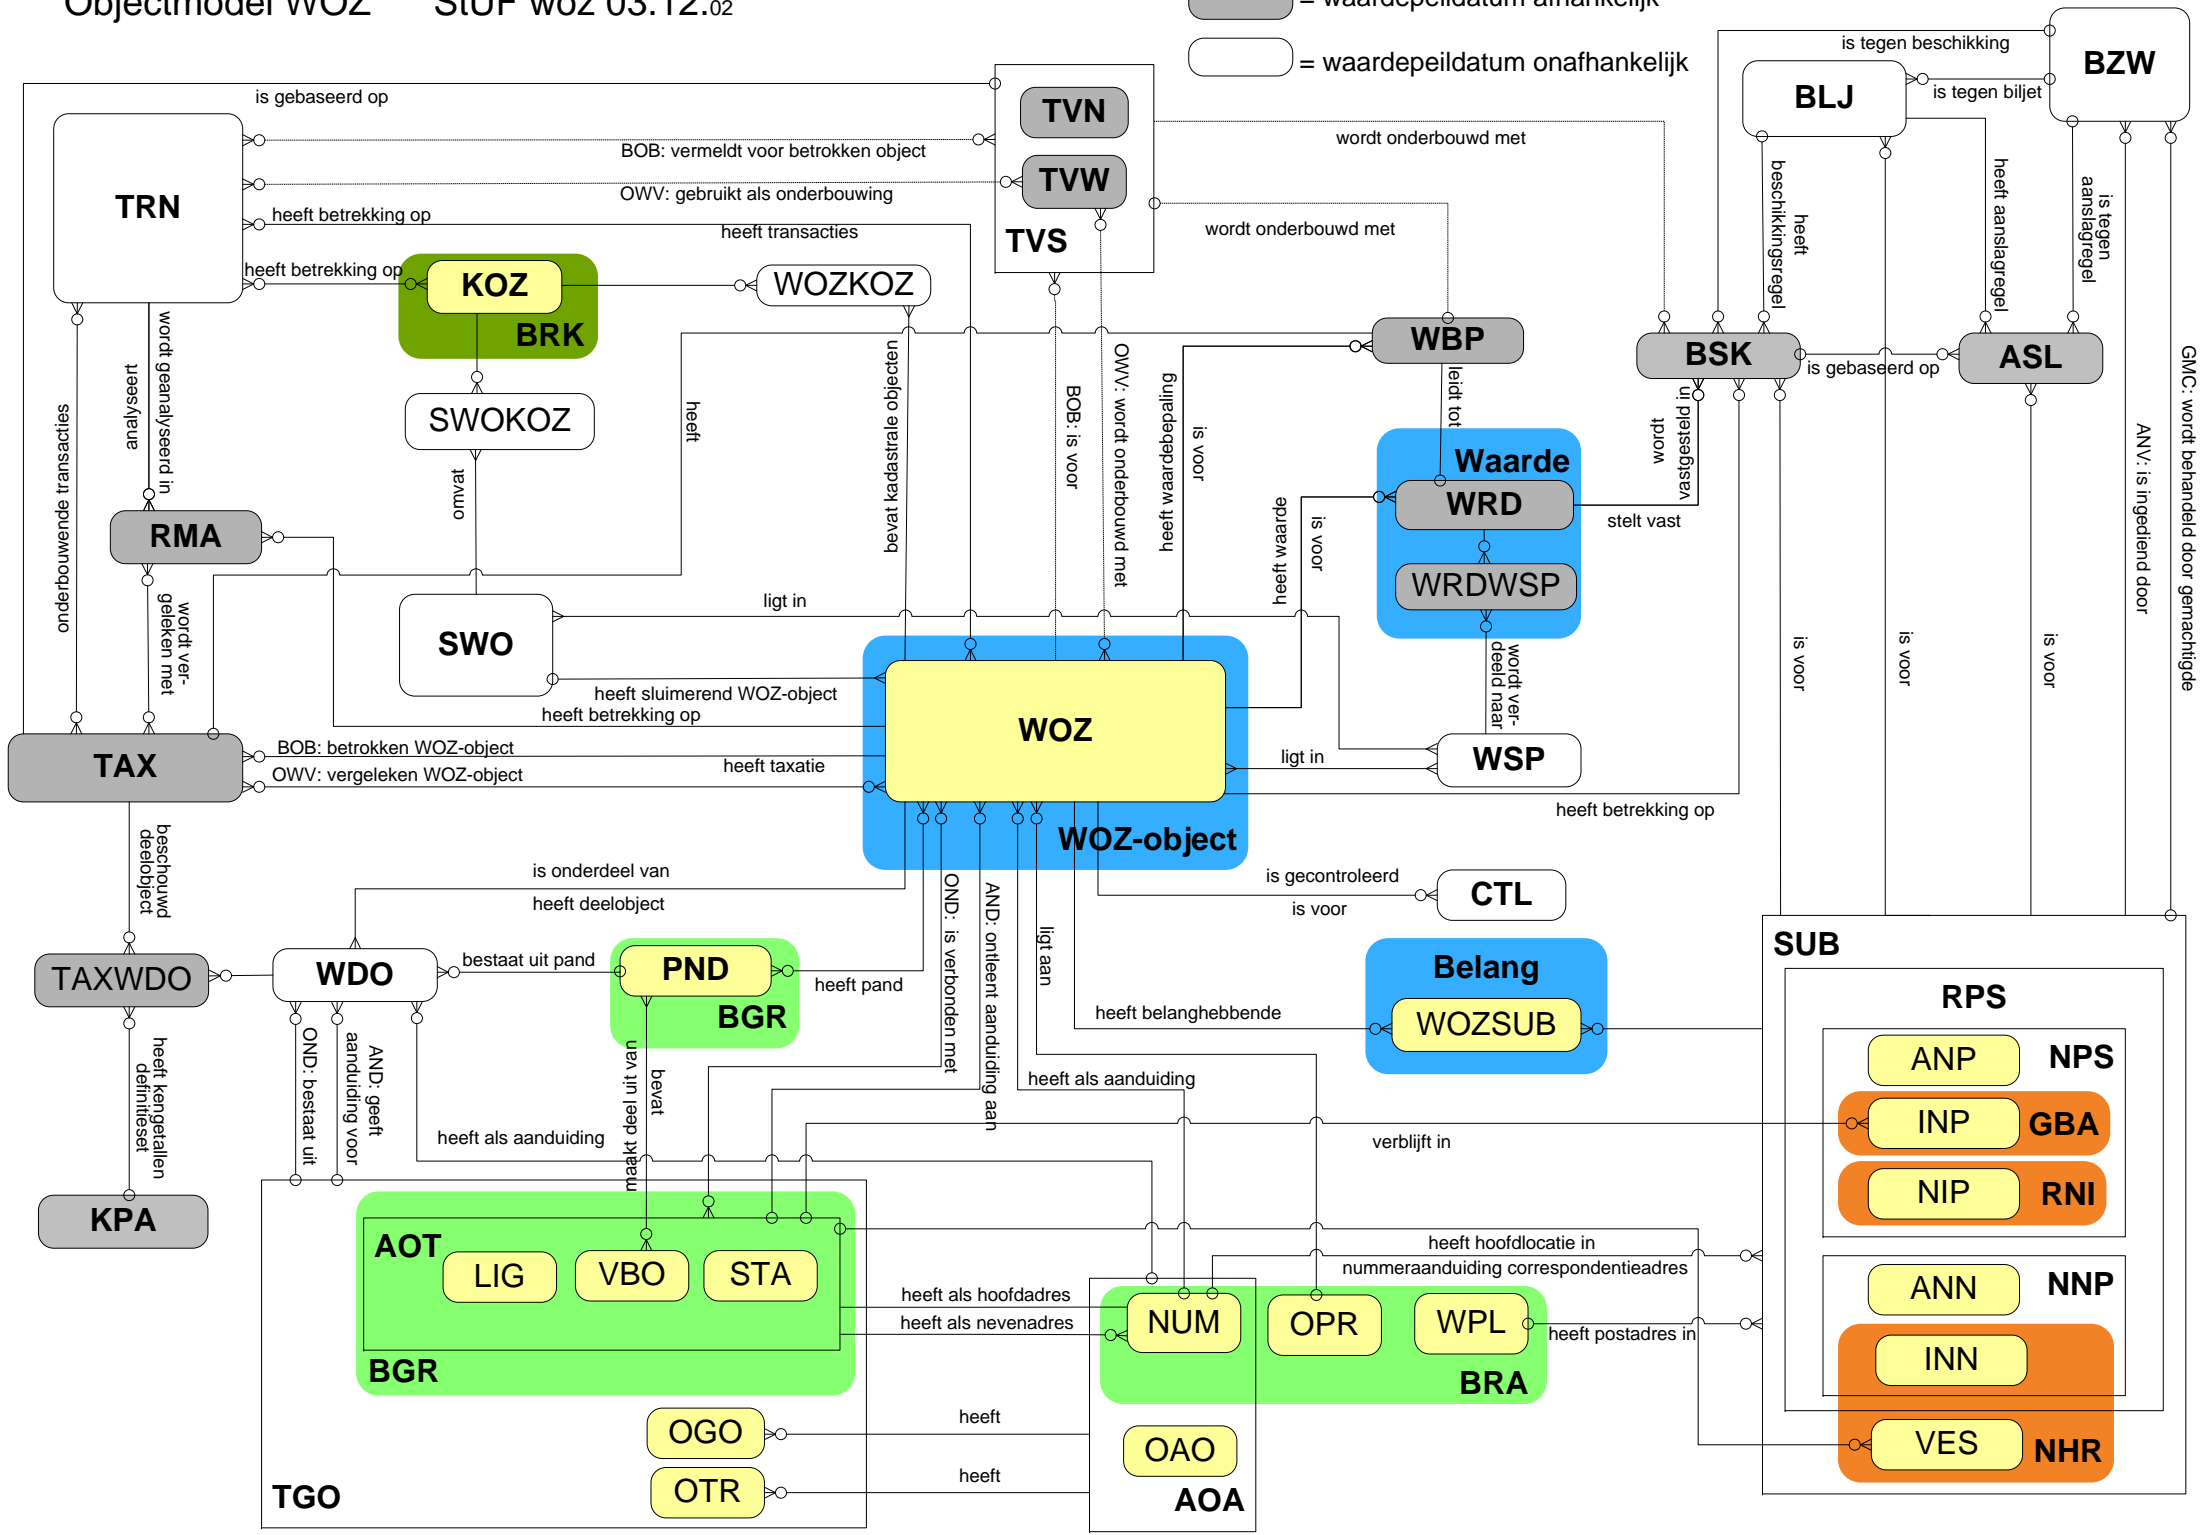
Objectmodel WOZ StUF woz 03.12.02

= waardepeildatum afhankelijk
= waardepeildatum onafhankelijk

BZW
BLJ
is tegen beschikking
is tegen biljet
TVN
TVW
TVS
TRN
is gebaseerd op
BOB: vermeldt voor betrokken object
OWV: gebruikt als onderbouwing
heeft betrekking op
heeft transacties
heeft betrekking op
wordt onderbouwd met
wordt onderbouwd met
KOZ
BRK
WOZKOZ
SWOKOZ
omvat
heeft
bevat kadastrale objecten
BOB: is voor
OWV: wordt onderbouwd met
heeft waardepaling
is voor
WBP
leidt tot
BSK
ASL
is gebaseerd op
heeft beschikkingsregel
heeft aanslagregel
is tegen aanslagregel
GMC: wordt behandeld door gemachtigde
ANV: is ingediend door
wordt vastgesteld in
Waarde
WRD
stelt vast
WRDWSP
wordt verdeeld naar
heeft waarde
is voor
onderbouwende transacties
analyseert
wordt geanalyseerd in
RMA
wordt vergeleken met
SWO
ligt in
heeft sluimerend WOZ-object
heeft betrekking op
WOZ
WOZ-object
WSP
ligt in
heeft betrekking op
is voor
is voor
is voor
TAX
BOB: betrokken WOZ-object
OWV: vergeleken WOZ-object
heeft taxatie
beschouwd deelobject
is onderdeel van
heeft deelobject
OND: is verbonden met
AND: ontleent aanduiding aan
ligt aan
is gecontroleerd
is voor
CTL
TAXWDO
WDO
bestaat uit pand
PND
BGR
heeft pand
Belang
WOZSUB
heeft belanghebbende
SUB
RPS
ANP
NPS
INP
GBA
NIP
RNI
heeft kengetallen definitieset
KPA
OND: bestaat uit
AND: geeft aanduiding voor
maakt deel uit van
bevat
heeft als aanduiding
heeft als aanduiding
verblijft in
AOT
LIG
VBO
STA
BGR
heeft hoofdlocatie in
nummeraanduiding correspondentieadres
heeft als hoofdadres
heeft als nevenadres
NUM
OPR
WPL
BRA
heeft postadres in
ANN
NNP
INN
VES
NHR
OGO
OTR
heeft
heeft
OAO
AOA
TGO